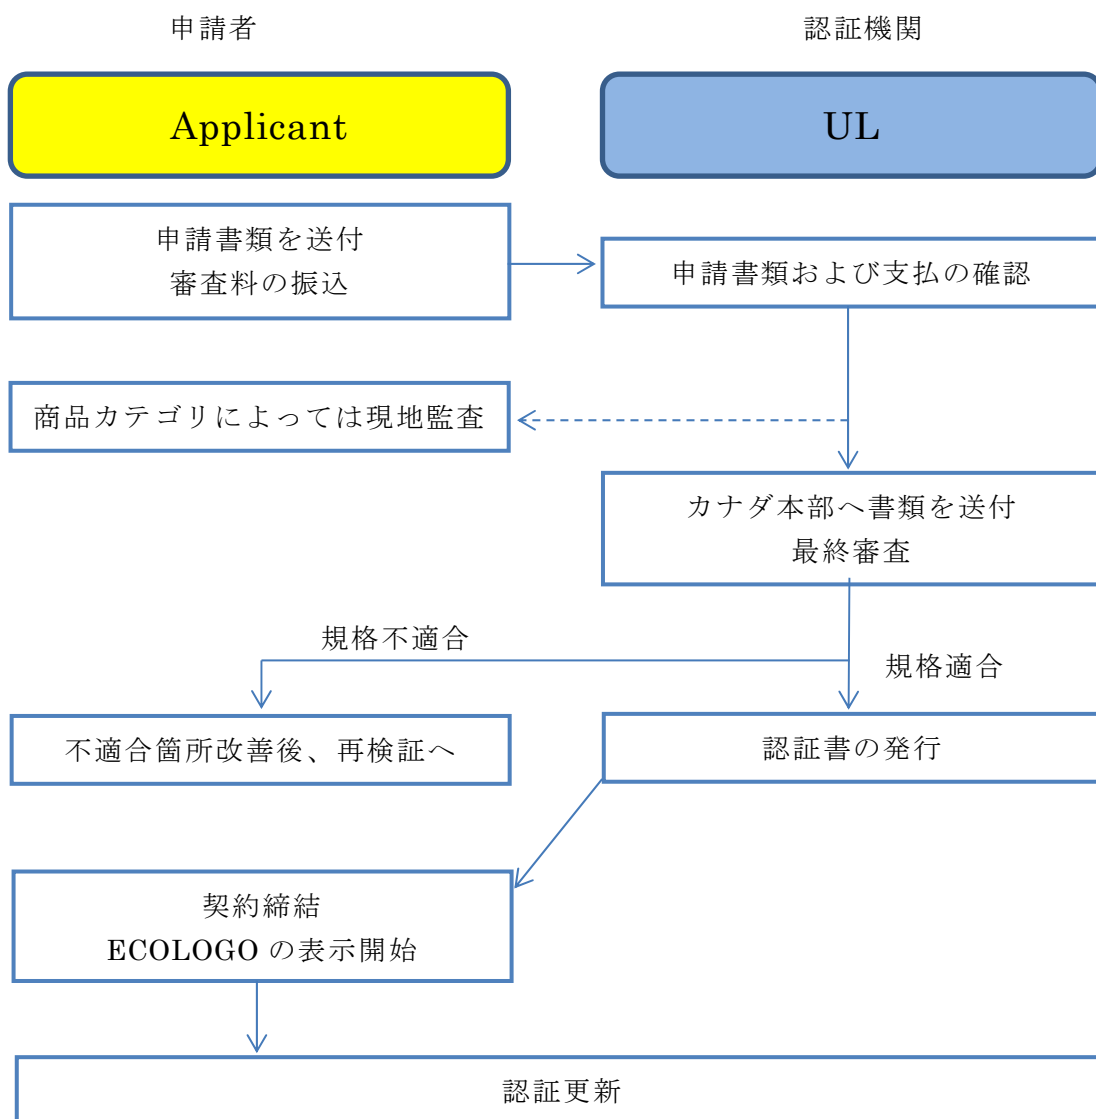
申請者

認証機関

Applicant

UL

申請書類を送付
審査料の振込

申請書類および支払の確認

商品カテゴリによっては現地監査

カナダ本部へ書類を送付
最終審査

規格不適合

規格適合

不適合箇所改善後、再検証へ

認証書の発行

契約締結
ECOLOGO の表示開始

認証更新